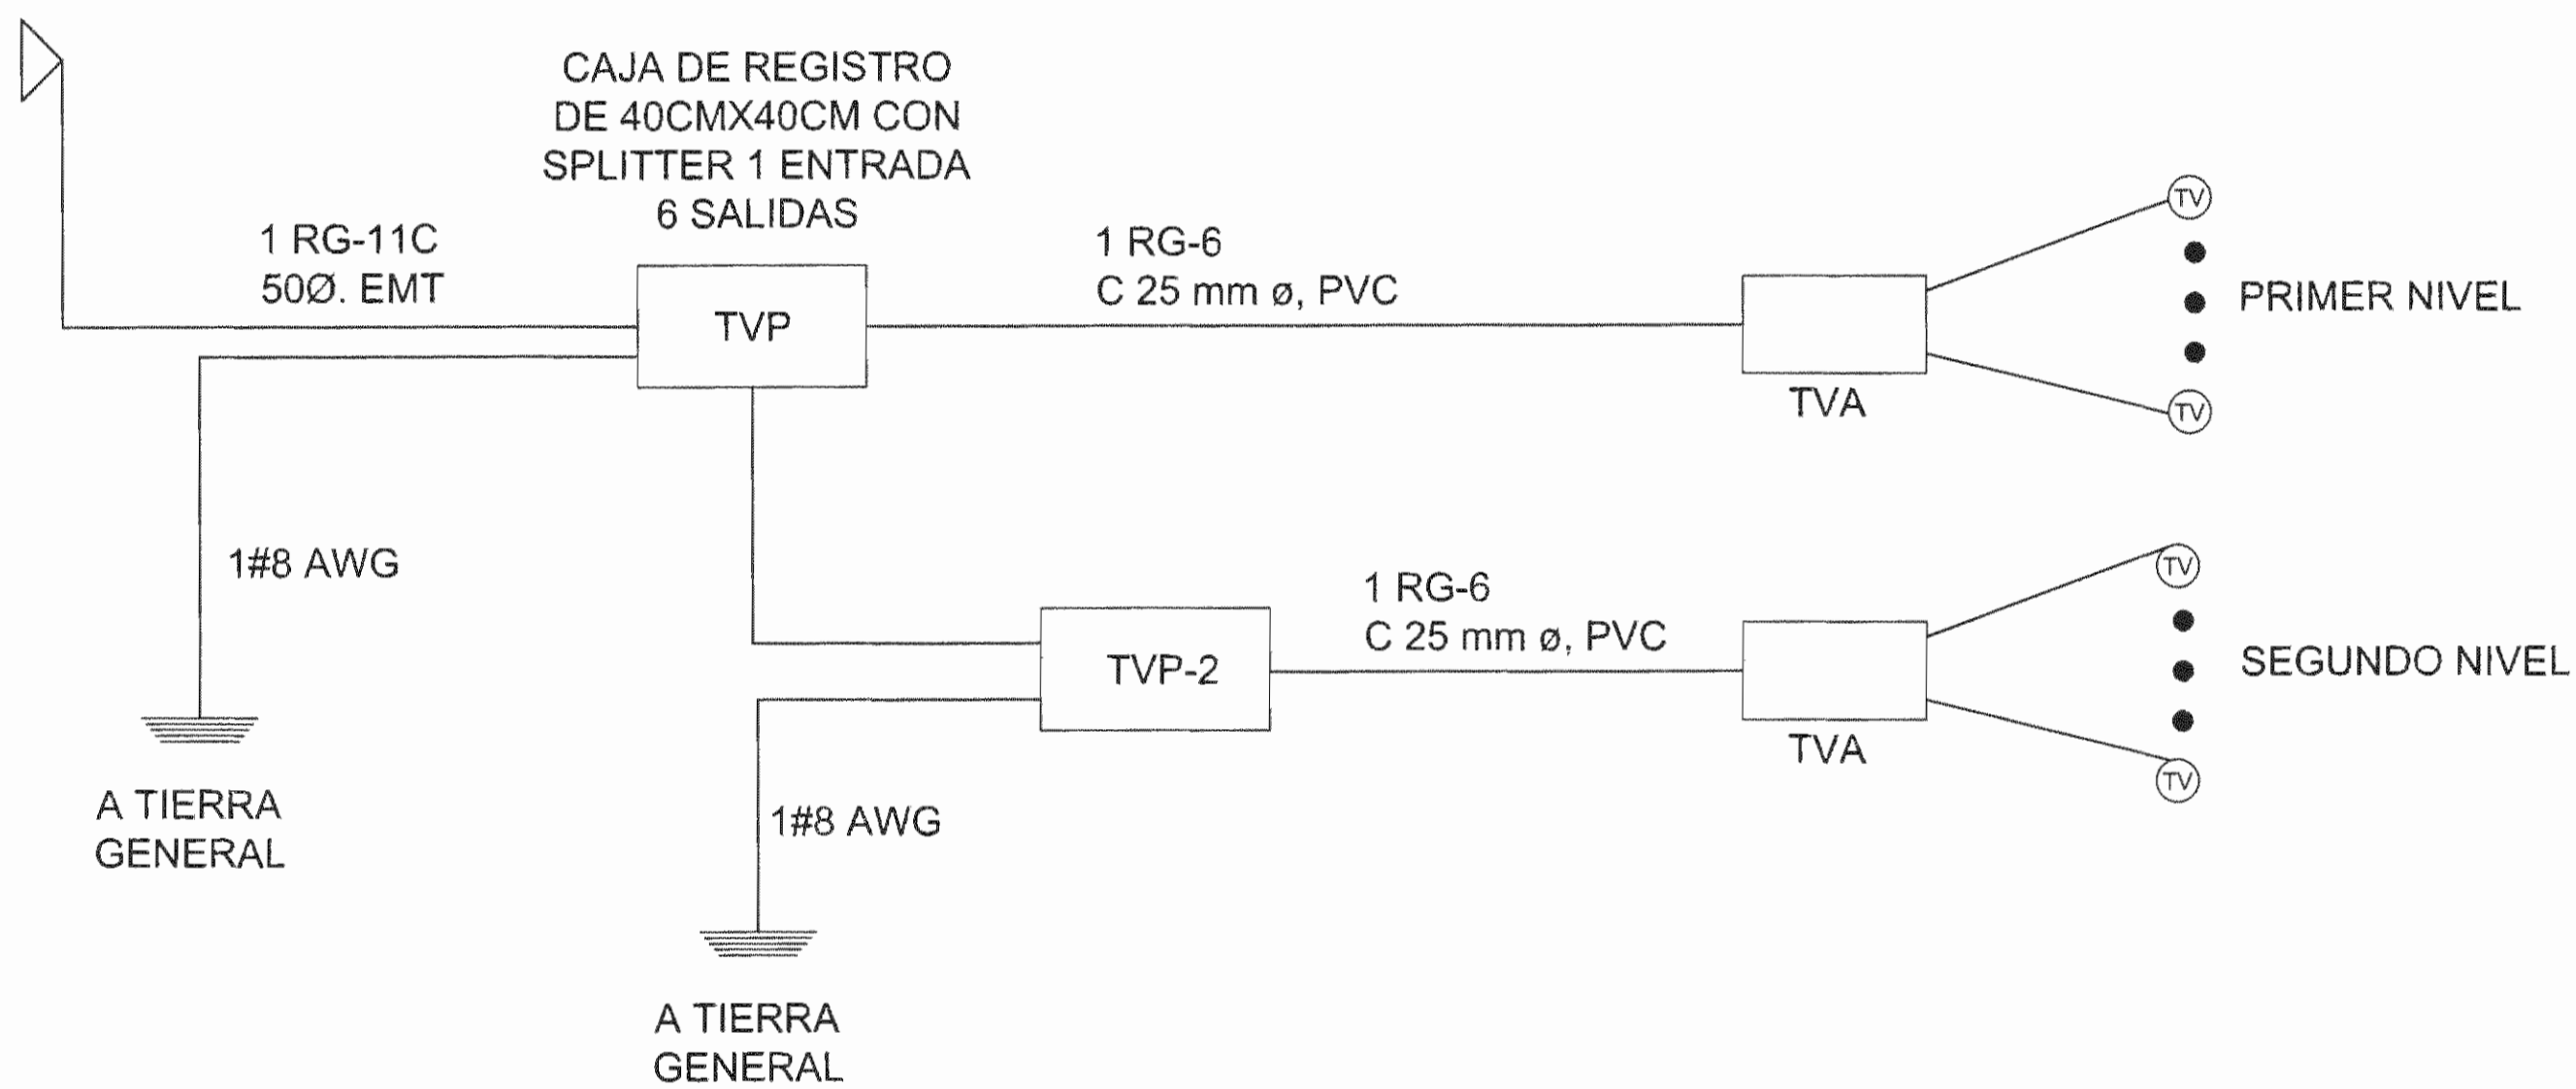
CAJA DE REGISTRO DE 40CMX40CM CON SPLITTER 1 ENTRADA 6 SALIDAS

1 RG-11C
50Ø. EMT

TVP

1 RG-6
C 25 mm ø, PVC

TV

PRIMER NIVEL

TVA

TV

1#8 AWG

TVP-2

1 RG-6
C 25 mm ø, PVC

TV

SEGUNDO NIVEL

TVA

TV

A TIERRA GENERAL

1#8 AWG

A TIERRA GENERAL